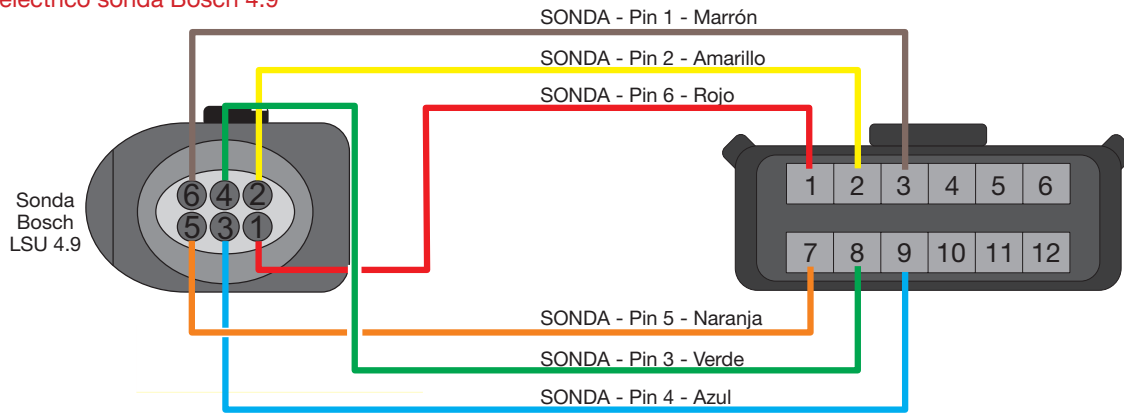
eléctrico sonda Bosch 4.9

SONDA - Pin 1 - Marrón

SONDA - Pin 2 - Amarillo

SONDA - Pin 6 - Rojo

Sonda Bosch LSU 4.9

6 4 2
5 3 1

| 1 | 2 | 3 | 4 | 5 | 6 |
|---|---|---|---|---|---|
| 7 | 8 | 9 | 10 | 11 | 12 |

SONDA - Pin 5 - Naranja

SONDA - Pin 3 - Verde

SONDA - Pin 4 - Azul